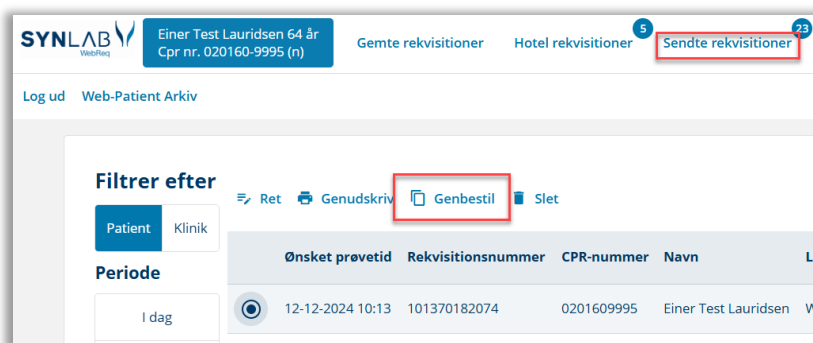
SYNLAB WebReq

Einer Test Lauridsen 64 år
Cpr nr. 020160-9995 (n)

Gemte rekvisitioner

5
Hotel rekvisitioner

23
Sendte rekvisitioner

Log ud Web-Patient Arkiv

Filtrer efter

Patient Klinik

Periode

I dag

Ret Genudskriv Genbestil Slet

| | Ønsket prøvetid | Rekvisitionsnummer | CPR-nummer | Navn | L |
|---|---|---|---|---|---|
| | 12-12-2024 10:13 | 101370182074 | 0201609995 | Einer Test Lauridsen | W |